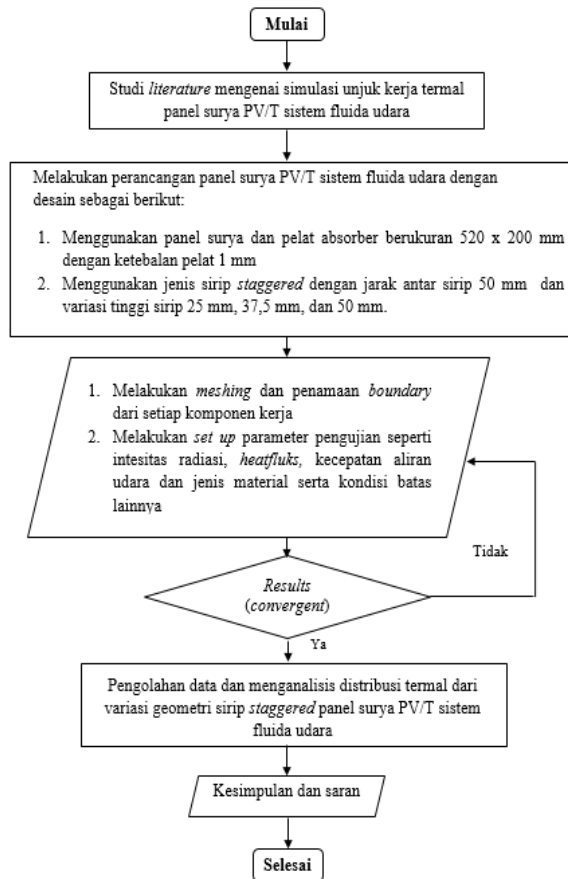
Mulai

Studi literature mengenai simulasi unjuk kerja termal panel surya PV/T sistem fluida udara

Melakukan perancangan panel surya PV/T sistem fluida udara dengan desain sebagai berikut:

1. Menggunakan panel surya dan pelat absorber berukuran 520 x 200 mm dengan ketebalan pelat 1 mm
2. Menggunakan jenis sirip staggered dengan jarak antar sirip 50 mm dan variasi tinggi sirip 25 mm, 37,5 mm, dan 50 mm.

1. Melakukan meshing dan penamaan boundary dari setiap komponen kerja
2. Melakukan set up parameter pengujian seperti intesitas radiasi, heatfluks, kecepatan aliran udara dan jenis material serta kondisi batas lainnya

Tidak

Results
(convergent)

Ya

Pengolahan data dan menganalisis distribusi termal dari variasi geometri sirip staggered panel surya PV/T sistem fluida udara

Kesimpulan dan saran

Selesai